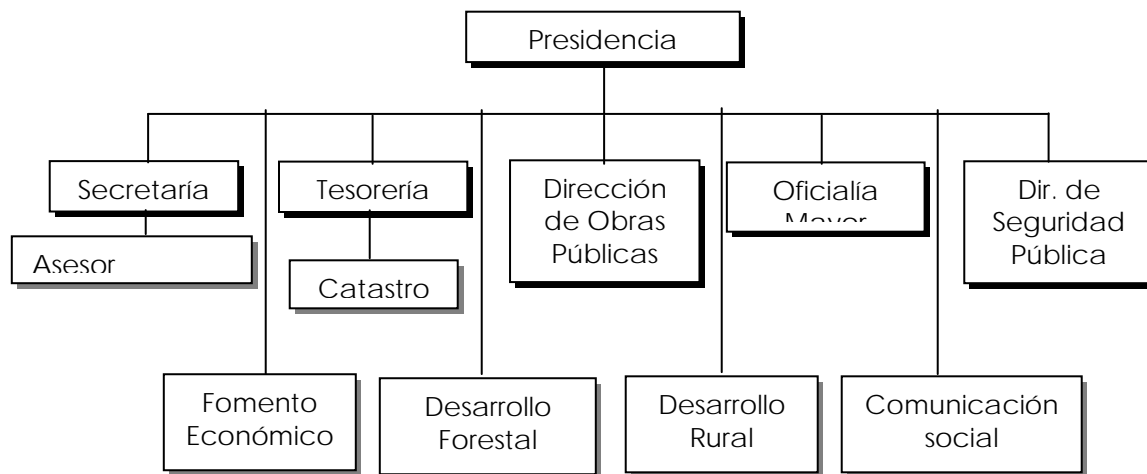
Presidencia

Secretaría

Asesor

Tesorería

Catastro

Dirección de Obras Públicas

Oficialía Mayor

Dir. de Seguridad Pública

Fomento Económico

Desarrollo Forestal

Desarrollo Rural

Comunicación social